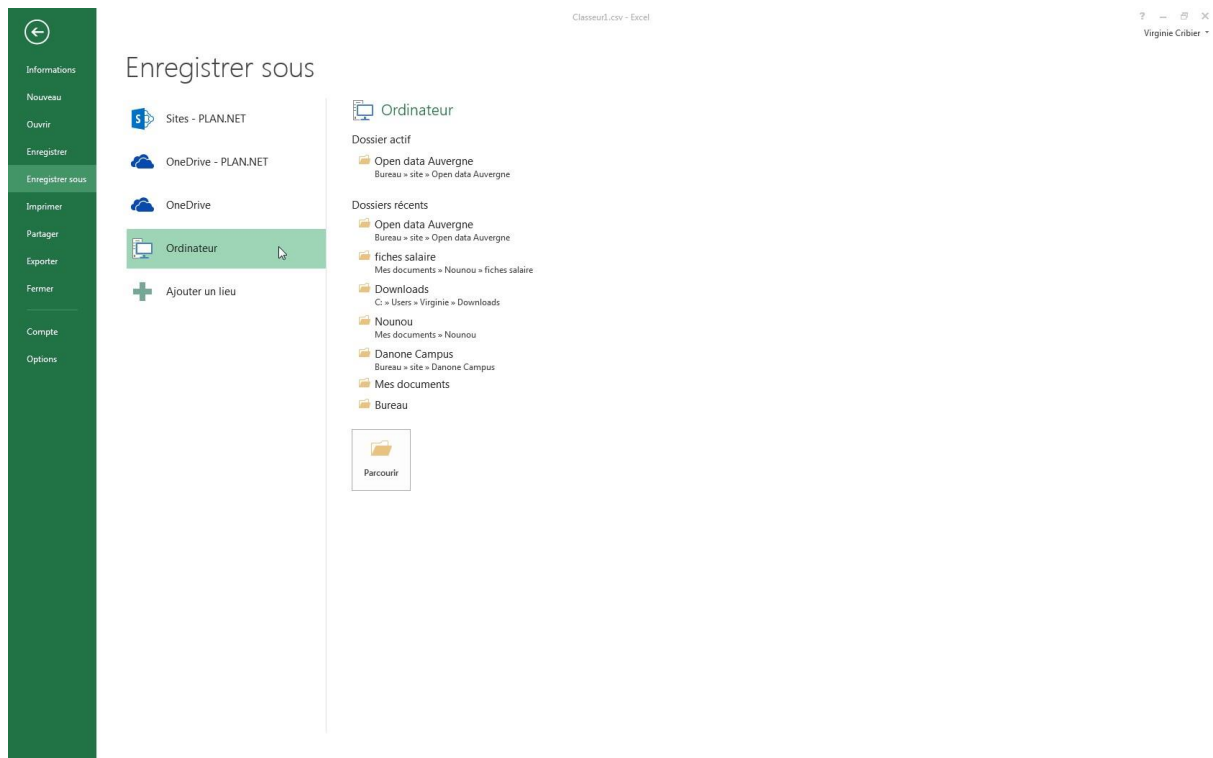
Classeur1.csv - Excel

? – ⧉ ×
Virginie Cribier

Informations
Nouveau
Ouvrir
Enregistrer
Enregistrer sous
Imprimer
Partager
Exporter
Fermer

Compte
Options

Enregistrer sous

Sites - PLAN.NET
OneDrive - PLAN.NET
OneDrive
Ordinateur
Ajouter un lieu

Ordinateur

Dossier actif

Open data Auvergne
Bureau » site » Open data Auvergne

Dossiers récents

Open data Auvergne
Bureau » site » Open data Auvergne

fiches salaire
Mes documents » Nounou » fiches salaire

Downloads
C: » Users » Virginie » Downloads

Nounou
Mes documents » Nounou

Danone Campus
Bureau » site » Danone Campus

Mes documents

Bureau

Parcourir